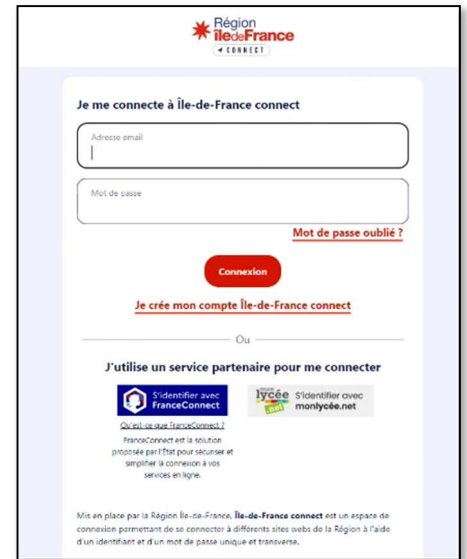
Région îledeFrance
CONNECT

Je me connecte à Île-de-France connect

Adresse email

Mot de passe

Mot de passe oublié ?

Connexion

Je crée mon compte Île-de-France connect

Ou

J'utilise un service partenaire pour me connecter

S'identifier avec FranceConnect

Qu'est-ce que FranceConnect ?

FranceConnect est la solution proposée par l'État pour sécuriser et simplifier la connexion à vos services en ligne.

lycée .net S'identifier avec monlycée.net

Mis en place par la Région Île-de-France, Île-de-France connect est un espace de connexion permettant de se connecter à différents sites webs de la Région à l'aide d'un identifiant et d'un mot de passe unique et transverse.